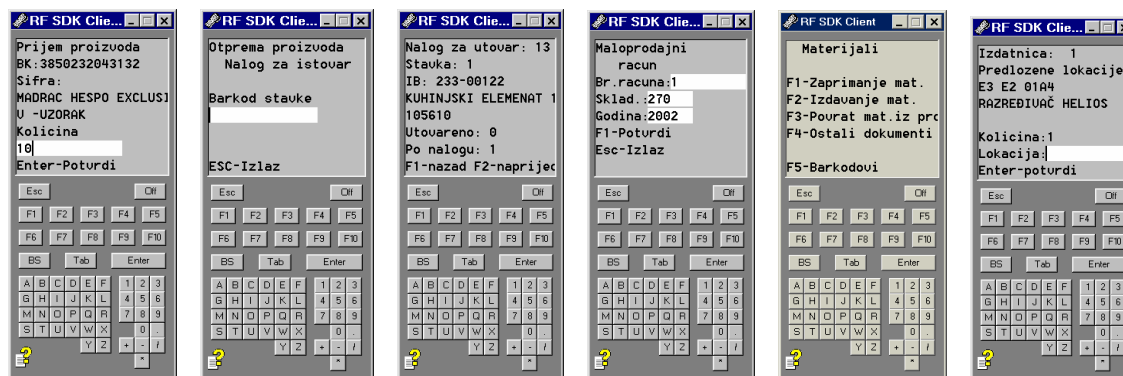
RF SDK Clie...

Prijem proizvoda
BK:3850232043132
Sifra:
MADRAC HESPO EXCLUSI
V -UZORAK
Kolicina
10
Enter-Potvrdi

Esc Off
F1 F2 F3 F4 F5
F6 F7 F8 F9 F10
BS Tab Enter
A B C D E F 1 2 3
G H I J K L 4 5 6
M N O P Q R 7 8 9
S T U V W X 0 .
Y Z + - /
*

RF SDK Clie...

Otprema proizvoda
Nalog za istovar

Barkod stavke

ESC-Izlaz

Esc Off
F1 F2 F3 F4 F5
F6 F7 F8 F9 F10
BS Tab Enter
A B C D E F 1 2 3
G H I J K L 4 5 6
M N O P Q R 7 8 9
S T U V W X 0 .
Y Z + - /
*

RF SDK Clie...

Nalog za utovar: 13
Stavka: 1
IB: 233-00122
KUHINJSKI ELEMENAT 1
105610
Utovareno: 0
Po nalogu: 1
F1-nazad F2-naprijed

Esc Off
F1 F2 F3 F4 F5
F6 F7 F8 F9 F10
BS Tab Enter
A B C D E F 1 2 3
G H I J K L 4 5 6
M N O P Q R 7 8 9
S T U V W X 0 .
Y Z + - /
*

RF SDK Clie...

Maloprodajni
racun
Br.racuna:1
Sklad.:270
Godina:2002
F1-Potvrdi
Esc-Izlaz

Esc Off
F1 F2 F3 F4 F5
F6 F7 F8 F9 F10
BS Tab Enter
A B C D E F 1 2 3
G H I J K L 4 5 6
M N O P Q R 7 8 9
S T U V W X 0 .
Y Z + - /
*

RF SDK Client

Materijali

F1-Zaprimanje mat.
F2-Izdavanje mat.
F3-Povrat mat.iz pro
F4-Ostali dokumenti

F5-Barkodovi

Esc Off
F1 F2 F3 F4 F5
F6 F7 F8 F9 F10
BS Tab Enter
A B C D E F 1 2 3
G H I J K L 4 5 6
M N O P Q R 7 8 9
S T U V W X 0 .
Y Z + - /
*

RF SDK Clie...

Izdatnica: 1
Predlozene lokacije
E3 E2 01A4
RAZREDIVAČ HELIOS

Kolicina:1
Lokacija:
Enter-potvrdi

Esc Off
F1 F2 F3 F4 F5
F6 F7 F8 F9 F10
BS Tab Enter
A B C D E F 1 2 3
G H I J K L 4 5 6
M N O P Q R 7 8 9
S T U V W X 0 .
Y Z + - /
*